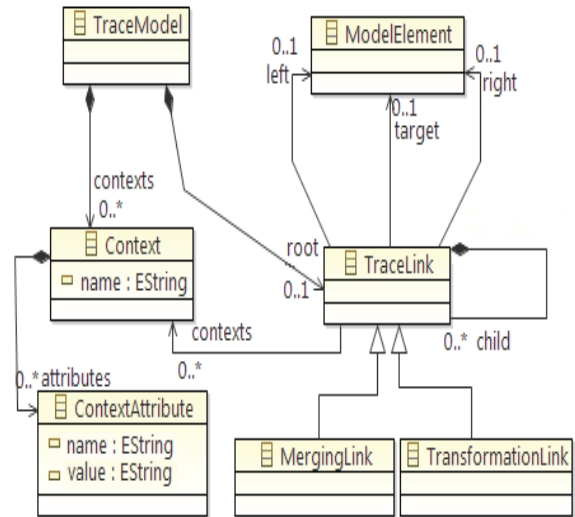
TraceModel

ModelElement

0..1
left

0..1
right

0..1
target

contexts
0..*

Context
name : EString

root
0..1

TraceLink

contexts
0..*

0..* child

0..*attributes

ContextAttribute
name : EString
value : EString

MergingLink

TransformationLink